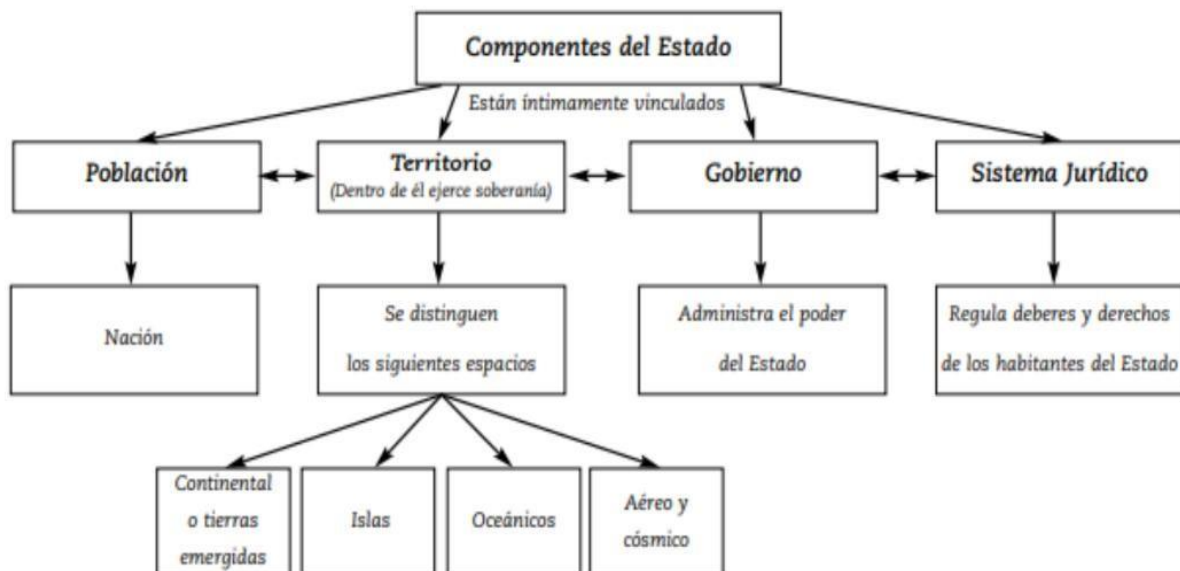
Componentes del Estado

Están íntimamente vinculados

Población

Territorio
(Dentro de él ejerce soberanía)

Gobierno

Sistema Jurídico

Nación

Se distinguen los siguientes espacios

Administra el poder del Estado

Regula deberes y derechos de los habitantes del Estado

Continental o tierras emergidas

Islas

Oceánicos

Aéreo y cósmico